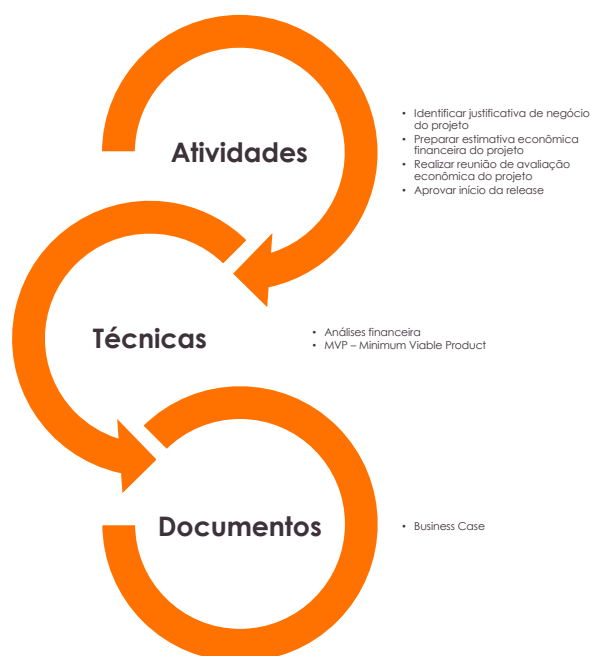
Atividades

- Identificar justificativa de negócio do projeto
- Preparar estimativa econômica financeira do projeto
- Realizar reunião de avaliação econômica do projeto
- Aprovar início da release

Técnicas

- Análises financeira
- MVP – Minimum Viable Product

Documentos

- Business Case